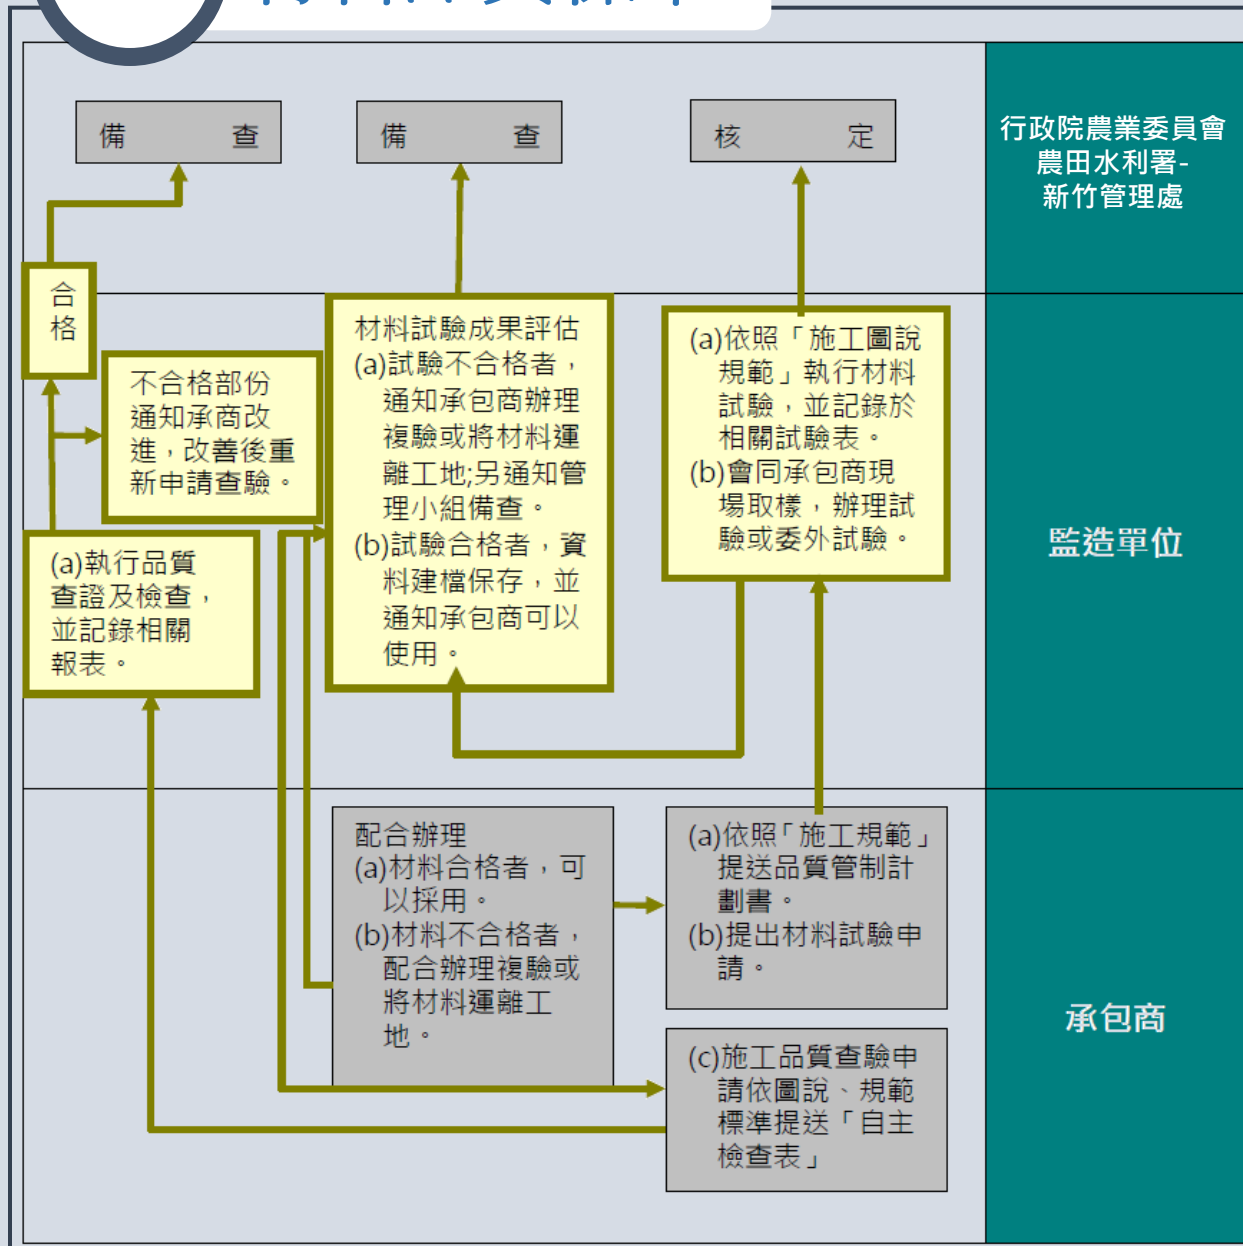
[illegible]

備 查

備 查

核 定

行政院農業委員會
農田水利署-
新竹管理處

合格

不合格部份通知承商改進，改善後重新申請查驗。

材料試驗成果評估
(a)試驗不合格者，通知承包商辦理複驗或將材料運離工地;另通知管理小組備查。
(b)試驗合格者，資料建檔保存，並通知承包商可以使用。

(a)依照「施工圖說規範」執行材料試驗，並記錄於相關試驗表。
(b)會同承包商現場取樣，辦理試驗或委外試驗。

(a)執行品質查證及檢查，並記錄相關報表。

監造單位

配合辦理
(a)材料合格者，可以採用。
(b)材料不合格者，配合辦理複驗或將材料運離工地。

(a)依照「施工規範」提送品質管制計劃書。
(b)提出材料試驗申請。

(c)施工品質查驗申請依圖說、規範標準提送「自主檢查表」

承包商